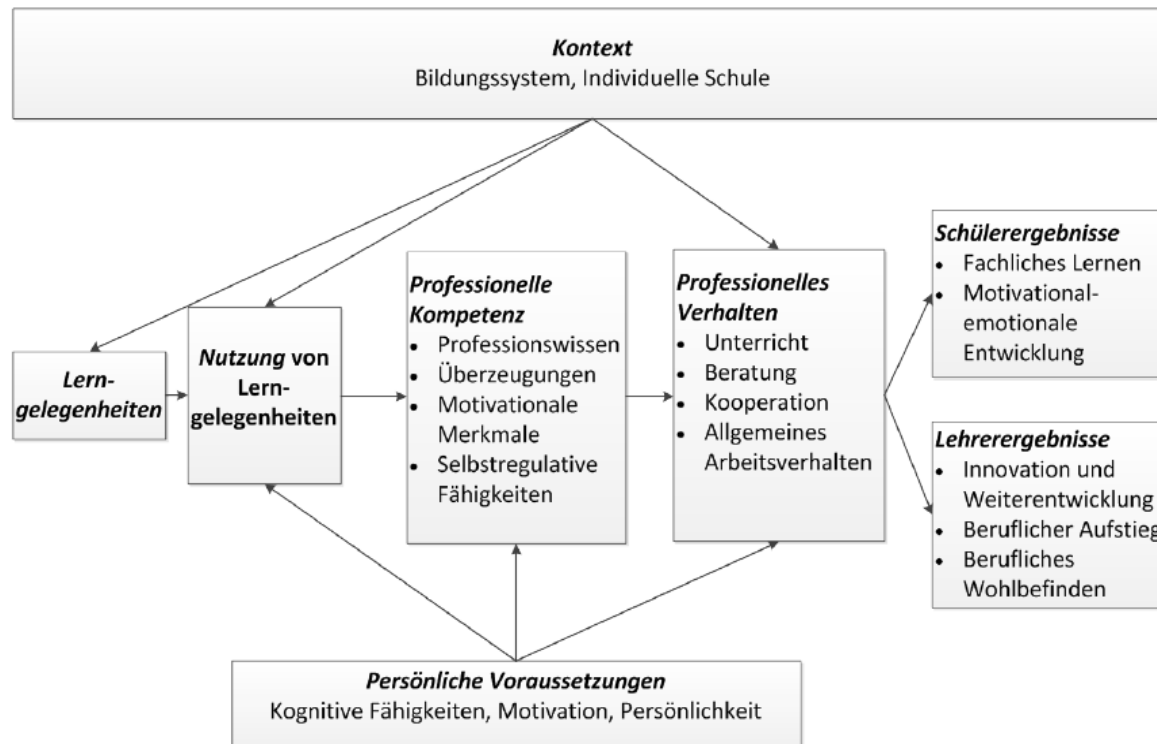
Kontext
Bildungssystem, Individuelle Schule

Lerngelegenheiten

Nutzung von Lerngelegenheiten

Professionelle Kompetenz
- Professionswissen
- Überzeugungen
- Motivationale Merkmale
- Selbstregulative Fähigkeiten

Professionelles Verhalten
- Unterricht
- Beratung
- Kooperation
- Allgemeines Arbeitsverhalten

Schülerergebnisse
- Fachliches Lernen
- Motivational-emotionale Entwicklung

Lehrerergebnisse
- Innovation und Weiterentwicklung
- Beruflicher Aufstieg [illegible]
- Berufliches Wohlbefinden

Persönliche Voraussetzungen
Kognitive Fähigkeiten, Motivation, Persönlichkeit